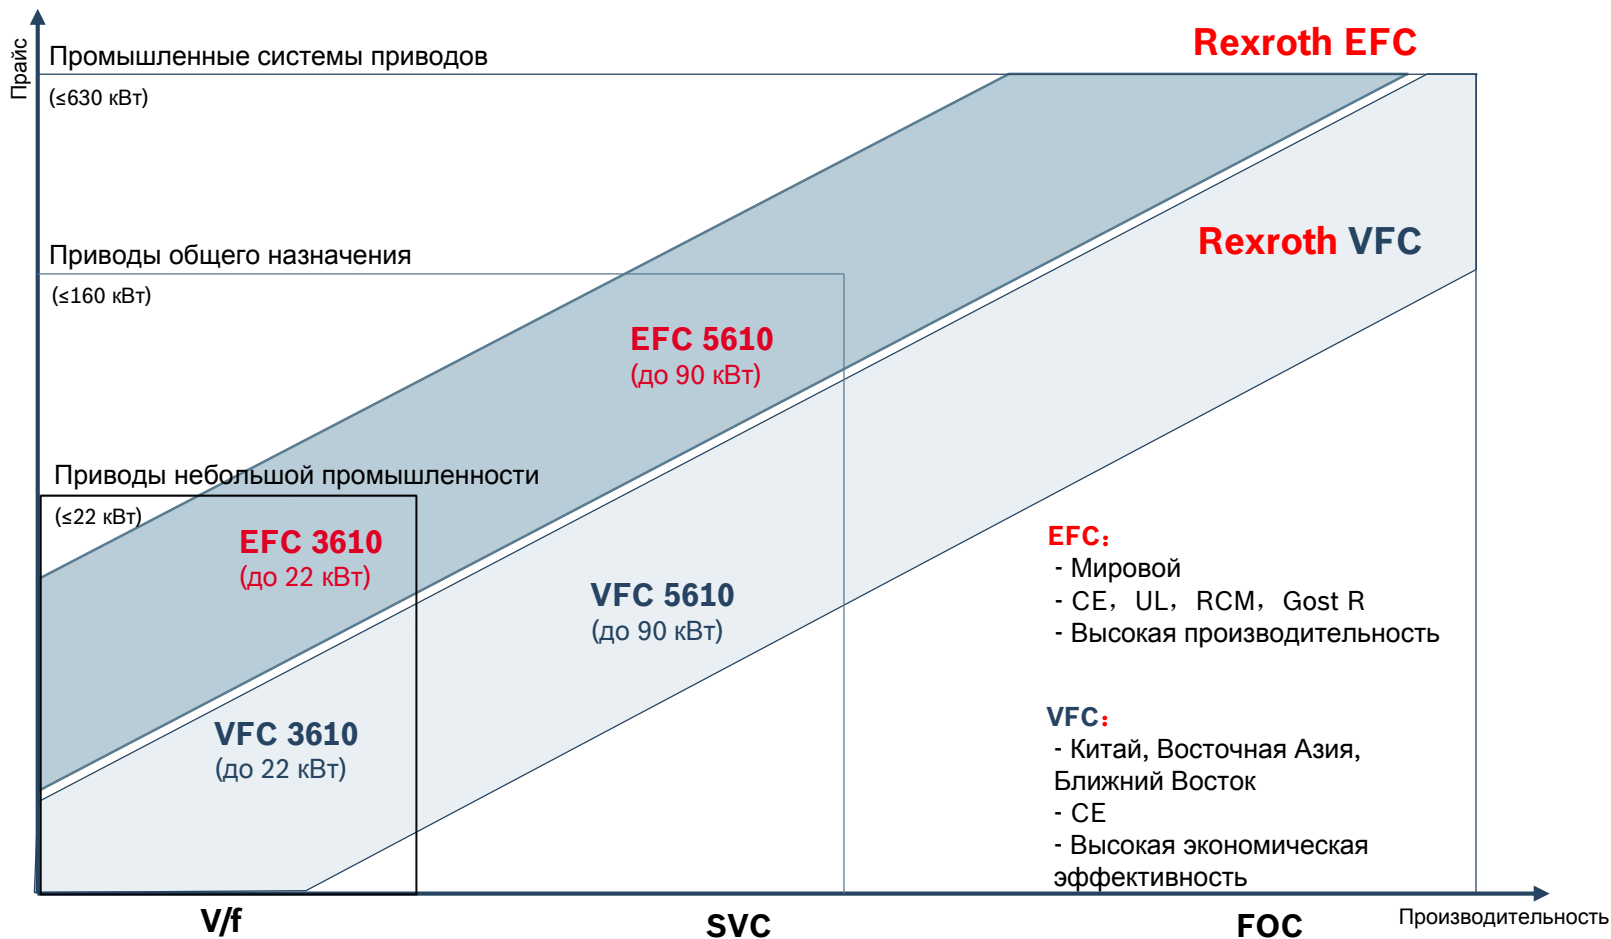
Прайс

Промышленные системы приводов
(≤630 кВт)

Rexroth EFC

Rexroth VFC

Приводы общего назначения
(≤160 кВт)

EFC 5610
(до 90 кВт)

Приводы небольшой промышленности
(≤22 кВт)

EFC 3610
(до 22 кВт)

VFC 5610
(до 90 кВт)

VFC 3610
(до 22 кВт)

EFC:
- Мировой
- CE, UL, RCM, Gost R
- Высокая производительность

VFC:
- Китай, Восточная Азия, Ближний Восток
- CE
- Высокая экономическая эффективность

V/f

SVC

FOC

Производительность